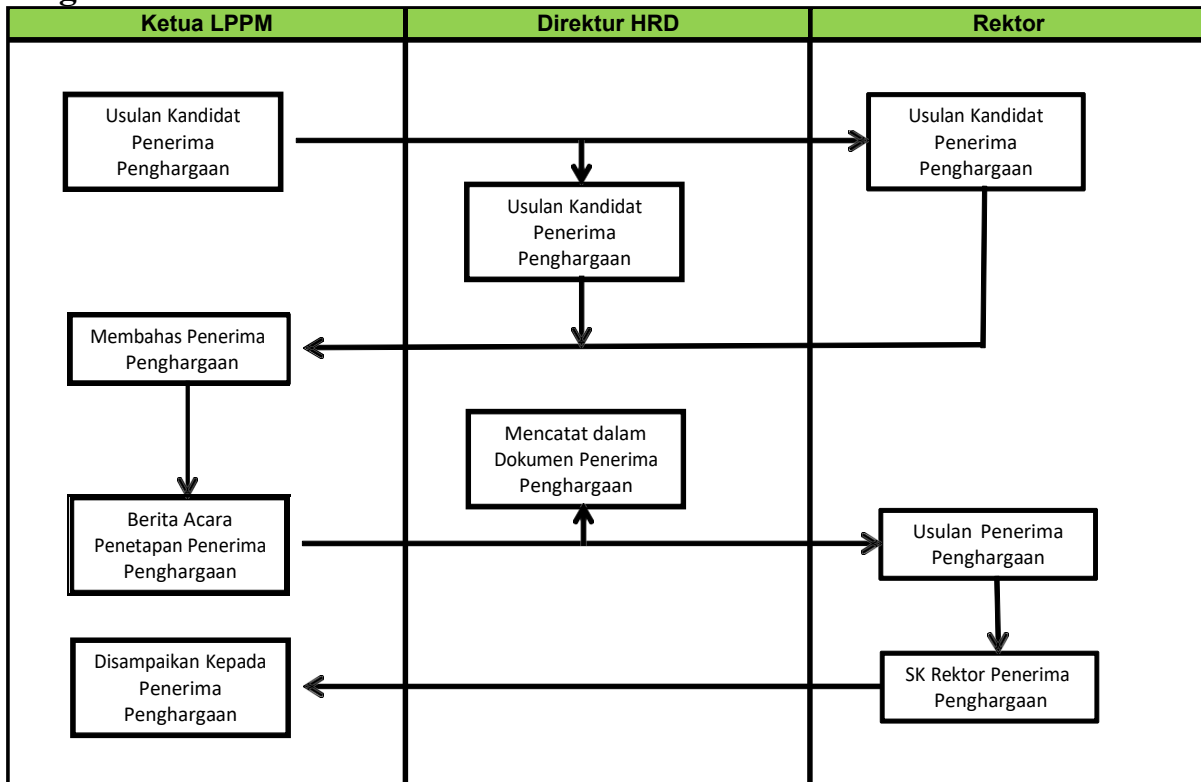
| Ketua LPPM | Direktur HRD | Rektor |
|---|---|---|

Usulan Kandidat Penerima Penghargaan

Usulan Kandidat Penerima Penghargaan

Usulan Kandidat Penerima Penghargaan

Membahas Penerima Penghargaan

Mencatat dalam Dokumen Penerima Penghargaan

Berita Acara Penetapan Penerima Penghargaan

Usulan Penerima Penghargaan

Disampaikan Kepada Penerima Penghargaan

SK Rektor Penerima Penghargaan